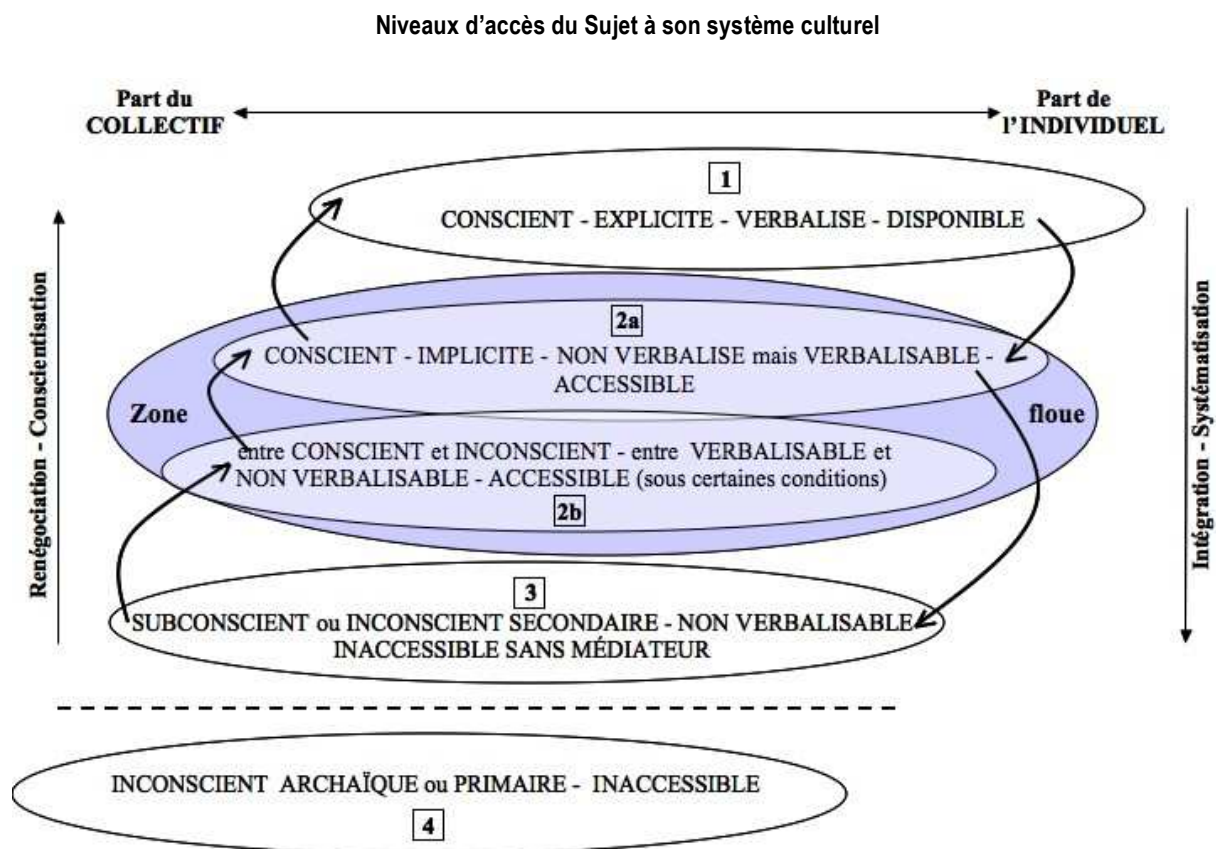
Niveaux d'accès du Sujet à son système culturel

Part du COLLECTIF

Part de l'INDIVIDUEL

1

CONSCIENT - EXPLICITE - VERBALISE - DISPONIBLE

Renégociation - Conscientisation

Intégration - Systématisation

2a

CONSCIENT - IMPLICITE - NON VERBALISE mais VERBALISABLE - ACCESSIBLE

Zone

floue

entre CONSCIENT et INCONSCIENT - entre VERBALISABLE et NON VERBALISABLE - ACCESSIBLE (sous certaines conditions)

2b

3

SUBCONSCIENT ou INCONSCIENT SECONDAIRE - NON VERBALISABLE INACCESSIBLE SANS MÉDIATEUR

INCONSCIENT ARCHAÏQUE ou PRIMAIRE - INACCESSIBLE

4